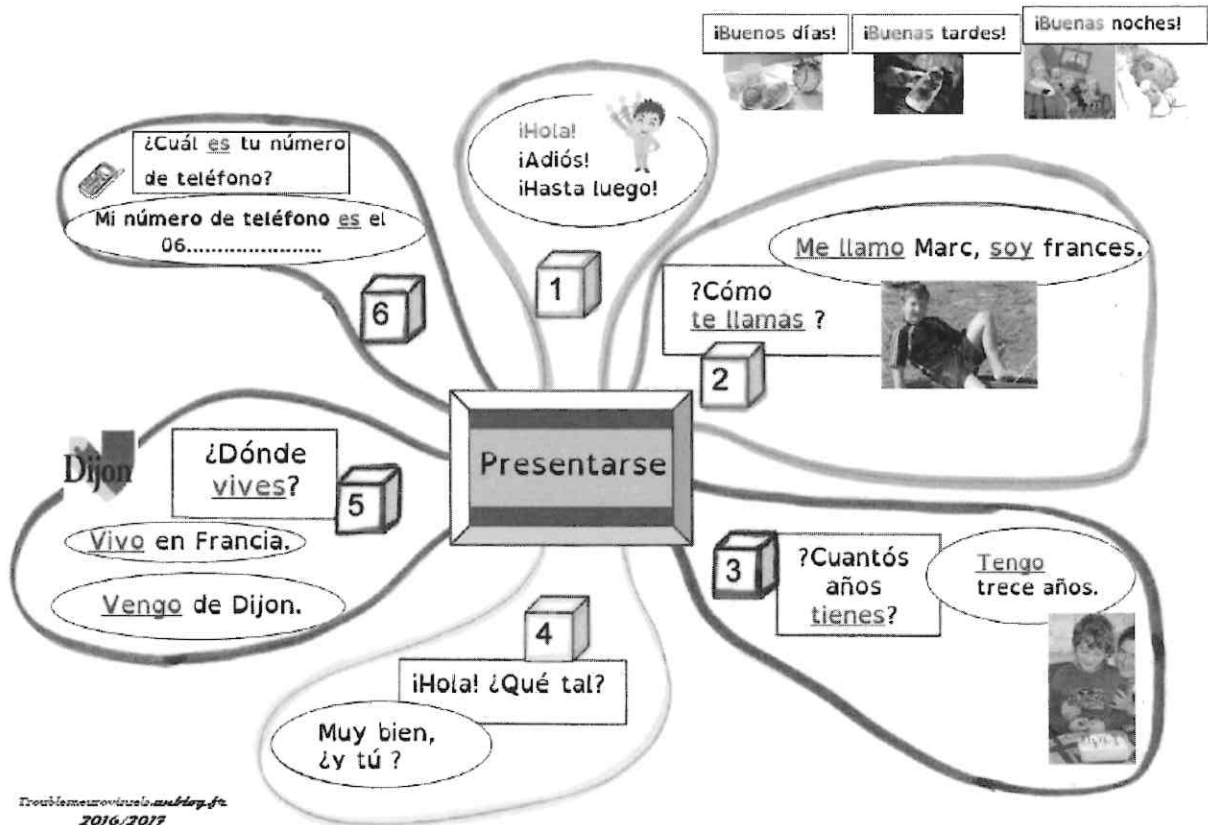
¡Buenos días! ¡Buenas tardes! ¡Buenas noches!

¿Cuál es tu número de teléfono?

Mi número de teléfono es el 06......................

¡Hola!
¡Adiós!
¡Hasta luego!

1

6

Me llamo Marc, soy frances.

?Cómo te llamas ?

2

Presentarse

Dijon

¿Dónde vives?

5

Vivo en Francia.

Vengo de Dijon.

3

?Cuantós años tienes?

Tengo trece años.

4

¡Hola! ¿Qué tal?

Muy bien, ¿y tú ?

Troublesneurovisuels.unblog.fr
2016/2017